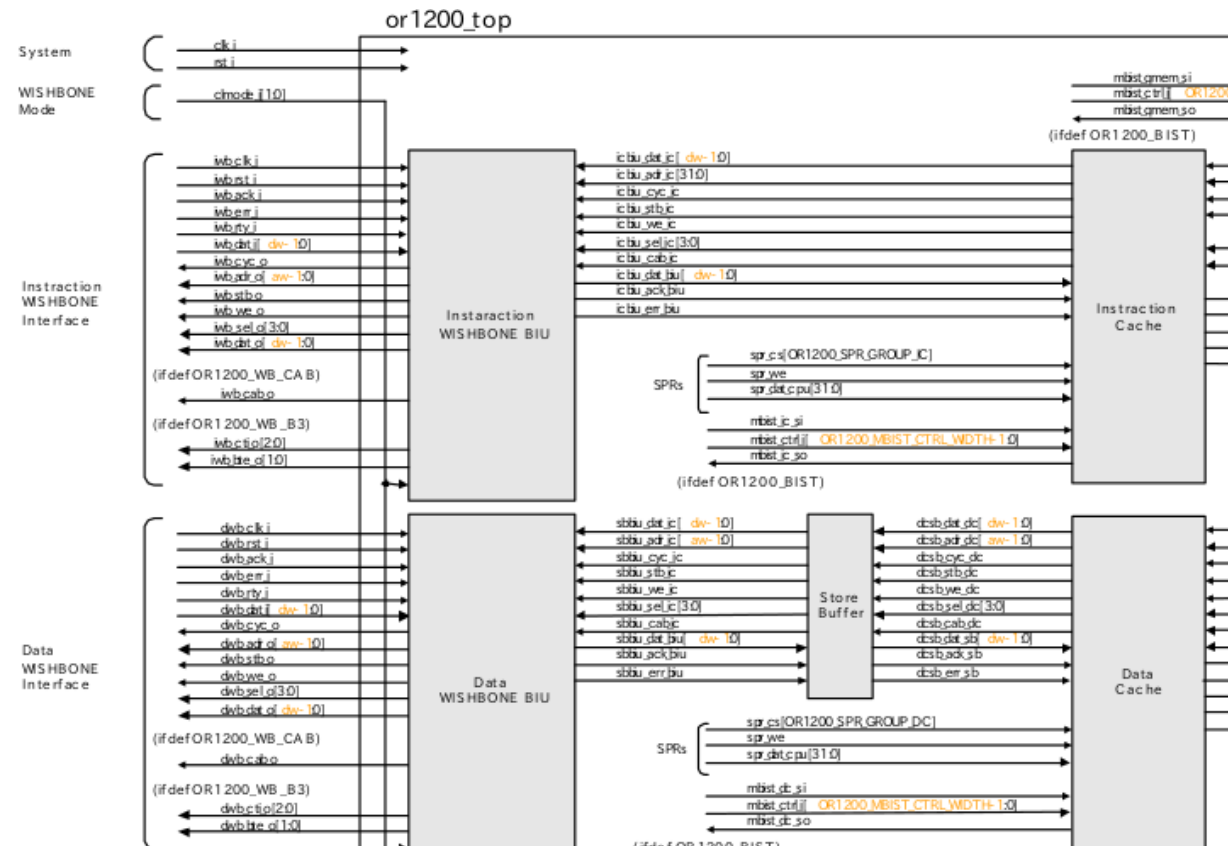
or1200_top

System
clk_i
rst_i

WISHBONE Mode
clmode_i[1:0]

mbist_gmem_si
mbist_ctrl_i[ OR1200
mbist_gmem_so
(ifdef OR1200_BIST)

Instraction WISHBONE Interface
iwb_clk_i
iwb_rst_i
iwb_ack_i
iwb_err_i
iwb_rty_i
iwb_dat_i[ dw-1:0]
iwb_cyc_o
iwb_adr_o[ aw-1:0]
iwb_stb_o
iwb_we_o
iwb_sel_o[3:0]
iwb_dat_o[ dw-1:0]
(ifdef OR1200_WB_CAB)
iwb_cab_o
(ifdef OR1200_WB_B3)
iwb_cti_o[2:0]
iwb_bte_o[1:0]

Instaraction WISHBONE BIU

icbiu_dat_ic[ dw-1:0]
icbiu_adr_ic[31:0]
icbiu_cyc_ic
icbiu_stb_ic
icbiu_we_ic
icbiu_sel_ic[3:0]
icbiu_cab_ic
icbiu_dat_biu[ dw-1:0]
icbiu_ack_biu
icbiu_err_biu

Instraction Cache

SPRs
spr_cs[OR1200_SPR_GROUP_IC]
spr_we
spr_dat_cpu[31:0]
mbist_ic_si
mbist_ctrl_i[ OR1200_MBIST_CTRL_WIDTH-1:0]
mbist_ic_so
(ifdef OR1200_BIST)

Data WISHBONE Interface
dwb_clk_i
dwb_rst_i
dwb_ack_i
dwb_err_i
dwb_rty_i
dwb_dat_i[ dw-1:0]
dwb_cyc_o
dwb_adr_o[ aw-1:0]
dwb_stb_o
dwb_we_o
dwb_sel_o[3:0]
dwb_dat_o[ dw-1:0]
(ifdef OR1200_WB_CAB)
dwb_cab_o
(ifdef OR1200_WB_B3)
dwb_cti_o[2:0]
dwb_bte_o[1:0]

Data WISHBONE BIU

sbbiu_dat_ic[ dw-1:0]
sbbiu_adr_ic[ aw-1:0]
sbbiu_cyc_ic
sbbiu_stb_ic
sbbiu_we_ic
sbbiu_sel_ic[3:0]
sbbiu_cab_ic
sbbiu_dat_biu[ dw-1:0]
sbbiu_ack_biu
sbbiu_err_biu

Store Buffer

dcsb_dat_dc[ dw-1:0]
dcsb_adr_dc[ aw-1:0]
dcsb_cyc_dc
dcsb_stb_dc
dcsb_we_dc
dcsb_sel_dc[3:0]
dcsb_cab_dc
dcsb_dat_sb[ dw-1:0]
dcsb_ack_sb
dcsb_err_sb

Data Cache

SPRs
spr_cs[OR1200_SPR_GROUP_DC]
spr_we
spr_dat_cpu[31:0]
mbist_dc_si
mbist_ctrl_i[ OR1200_MBIST_CTRL_WIDTH-1:0]
mbist_dc_so
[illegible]